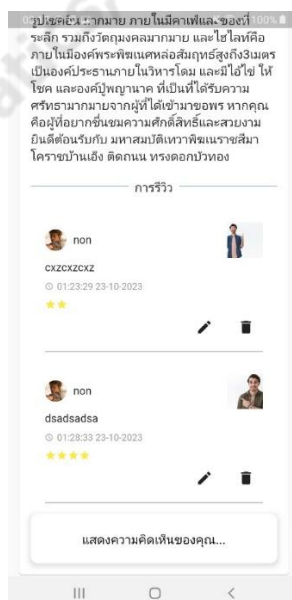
รูปเขตอื่นๆ มากมาย ภายในมีคาเฟ่และของที่ระลึก รวมถึงวัตถุมงคลมากมาย และไฮไลท์คือภายในมีองค์พระพิฆเนศหล่อสัมฤทธิ์สูงถึง3เมตร เป็นองค์ประธานภายในวิหารโดม และมีไอ้ไข่ ให้โชค และองค์ปู่พญานาค ที่เป็นที่ได้รับความศรัทธามากมายจากผู้ที่ได้เข้ามาขอพร หากคุณคือผู้ที่อยากขึ้นชมความศักดิ์สิทธิ์และสวยงาม ยินดีต้อนรับกับ มหาสมบัติเทวาพิฆเนศราชสีมา โคราชบ้านเอ๋ง ติดถนน ทรงตอกบัวทอง

การรีวิว

non
cxzcxzcxz
01:23:29 23-10-2023

non
dsadsadsa
01:28:33 23-10-2023

แสดงความคิดเห็นของคุณ...